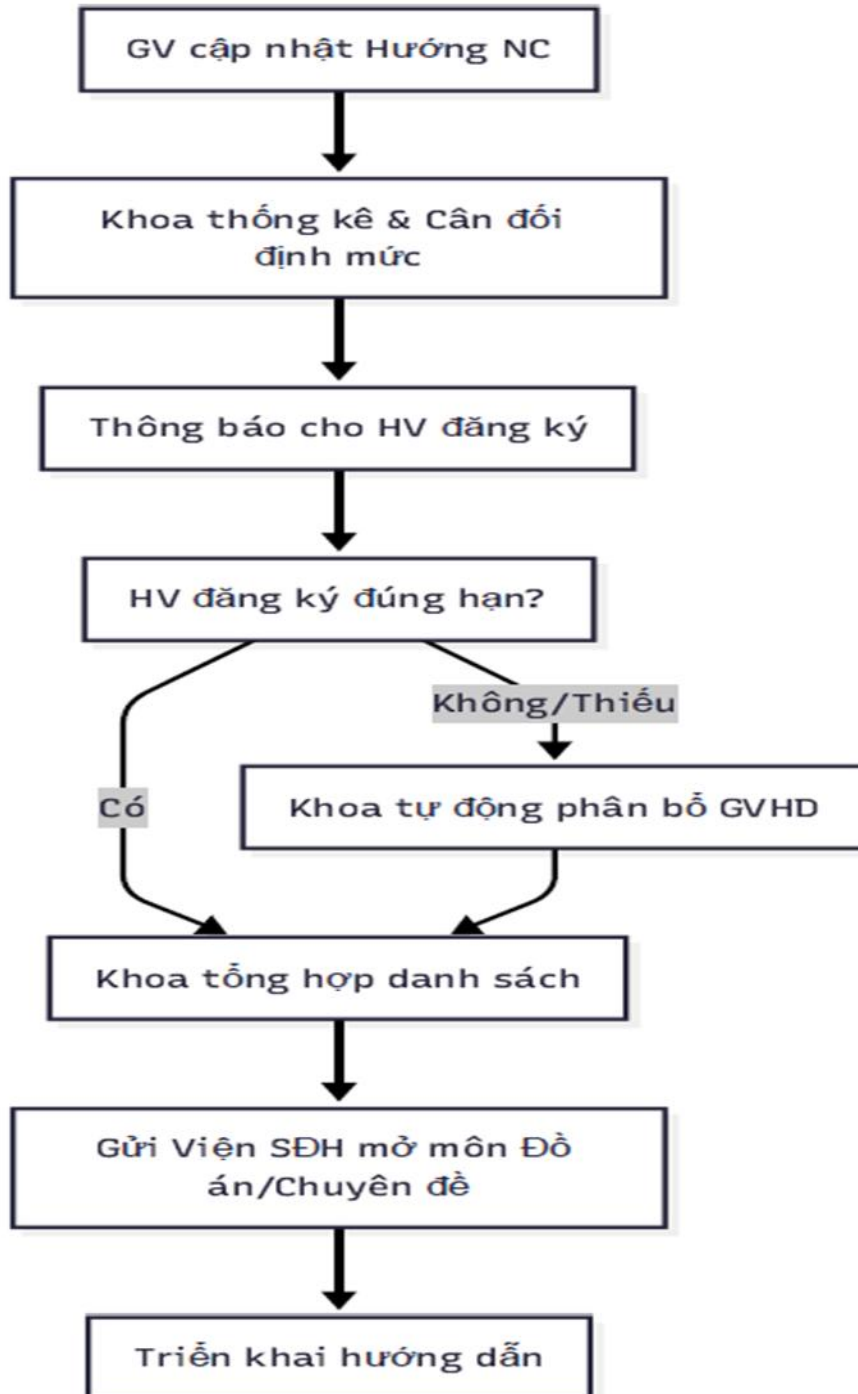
GV cập nhật Hướng NC

Khoa thống kê & Cân đối định mức

Thông báo cho HV đăng ký

HV đăng ký đúng hạn?

Không/Thiếu

Có

Khoa tự động phân bổ GVHD

Khoa tổng hợp danh sách

Gửi Viện SĐH mở môn Đồ án/Chuyên đề

Triển khai hướng dẫn